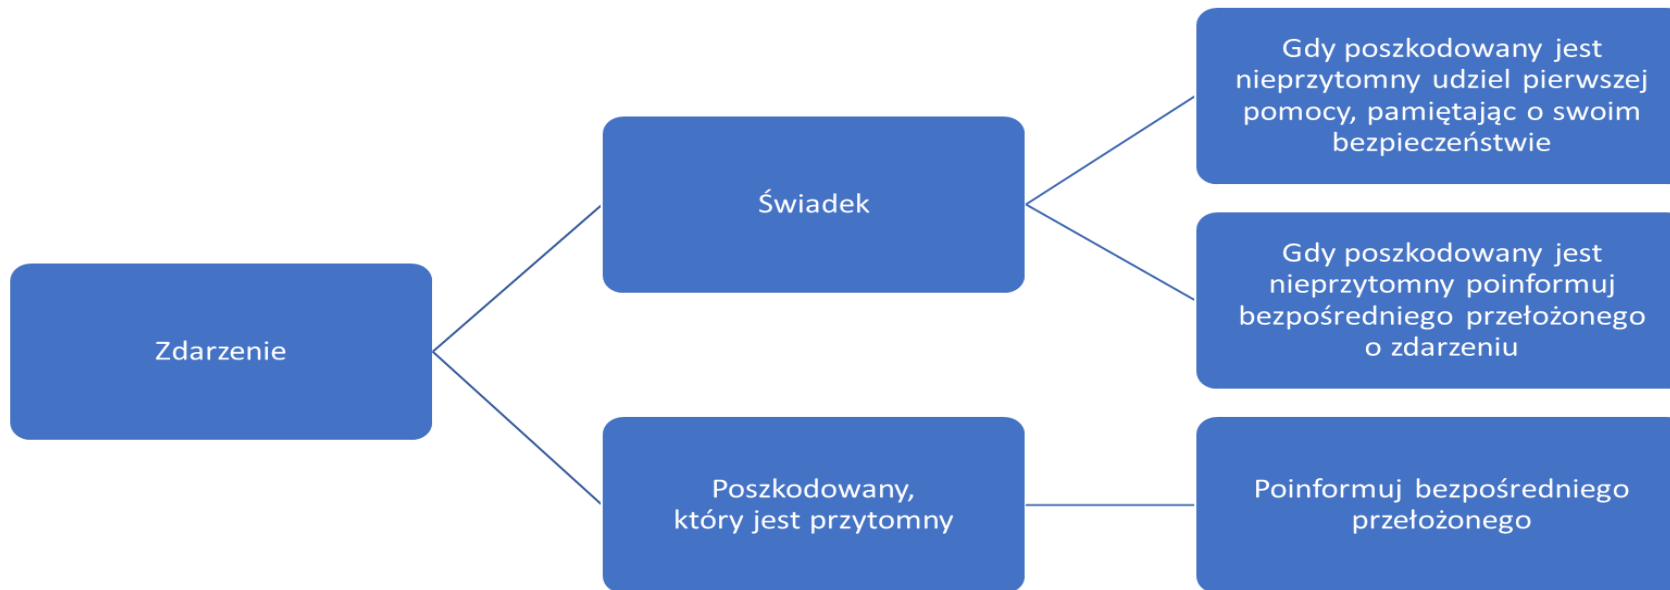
Zdarzenie

Świadek

Gdy poszkodowany jest nieprzytomny udziel pierwszej pomocy, pamiętając o swoim bezpieczeństwie

Gdy poszkodowany jest nieprzytomny poinformuj bezpośredniego przełożonego o zdarzeniu

Poszkodowany, który jest przytomny

Poinformuj bezpośredniego przełożonego